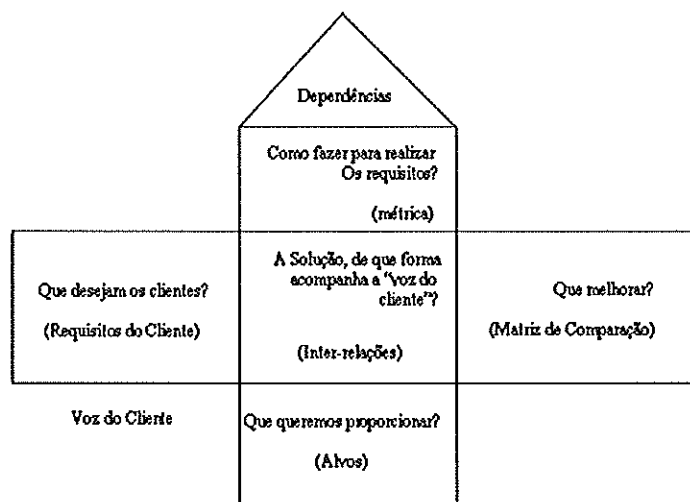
Dependências

Como fazer para realizar Os requisitos?

(métrica)

Que desejam os clientes?

(Requisitos do Cliente)

A Solução, de que forma acompanha a "voz do cliente"?

(Inter-relações)

Que melhorar?

(Matriz de Comparação)

Voz do Cliente

Que queremos proporcionar?

(Alvos)